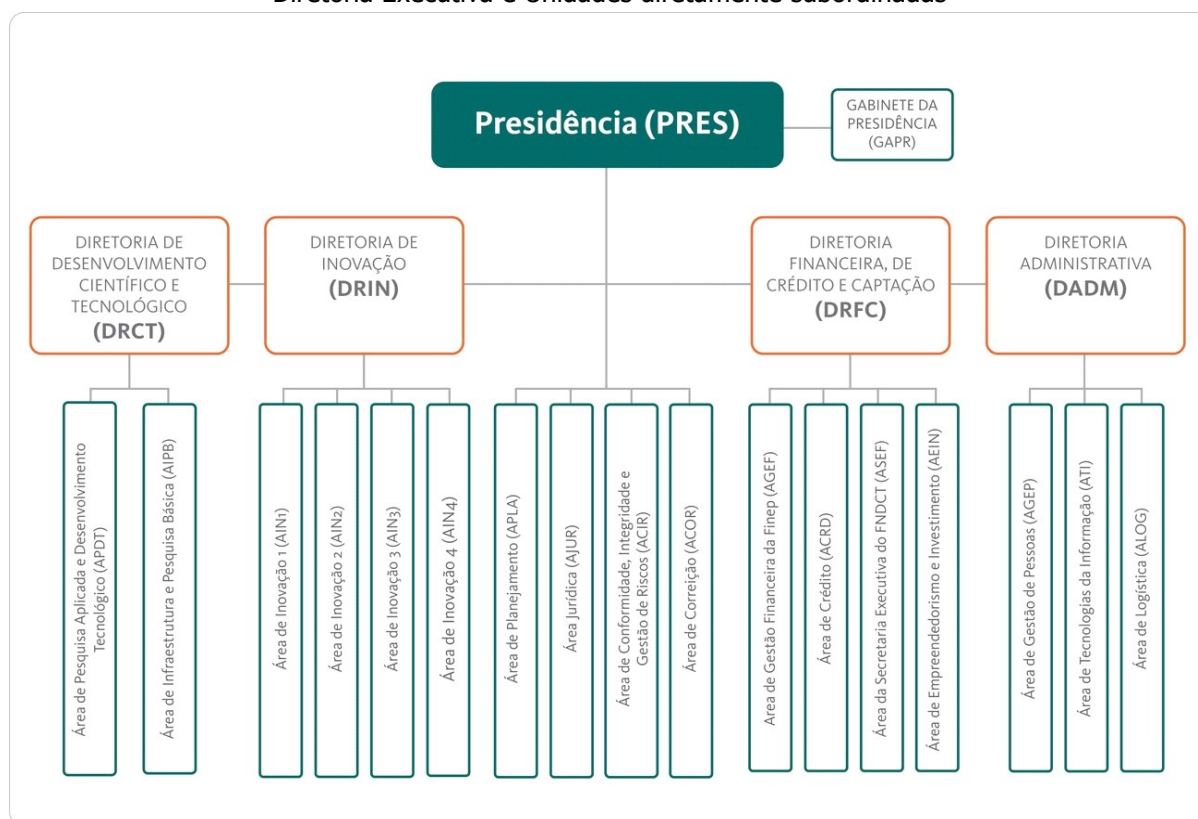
Diretoria Executiva e Unidades diretamente subordinadas

Presidência (PRES)

GABINETE DA PRESIDÊNCIA (GAPR)

DIRETORIA DE DESENVOLVIMENTO CIENTÍFICO E TECNOLÓGICO (DRCT)

DIRETORIA DE INOVAÇÃO (DRIN)

DIRETORIA FINANCEIRA, DE CRÉDITO E CAPTAÇÃO (DRFC)

DIRETORIA ADMINISTRATIVA (DADM)

Área de Pesquisa Aplicada e Desenvolvimento Tecnológico (APDT)

Área de Infraestrutura e Pesquisa Básica (AIPB)

Área de Inovação 1 (AIN1)

Área de Inovação 2 (AIN2)

Área de Inovação 3 (AIN3)

Área de Inovação 4 (AIN4)

Área de Planejamento (APLA)

Área Jurídica (AJUR)

Área de Conformidade, Integridade e Gestão de Riscos (ACIR)

Área de Correição (ACOR)

Área de Gestão Financeira da Finep (AGEF)

Área de Crédito (ACRD)

Área da Secretaria Executiva do FNDCT (ASEF)

Área de Empreendedorismo e Investimento (AEIN)

Área de Gestão de Pessoas (AGEP)

Área de Tecnologias da Informação (ATI)

Área de Logística (ALOG)